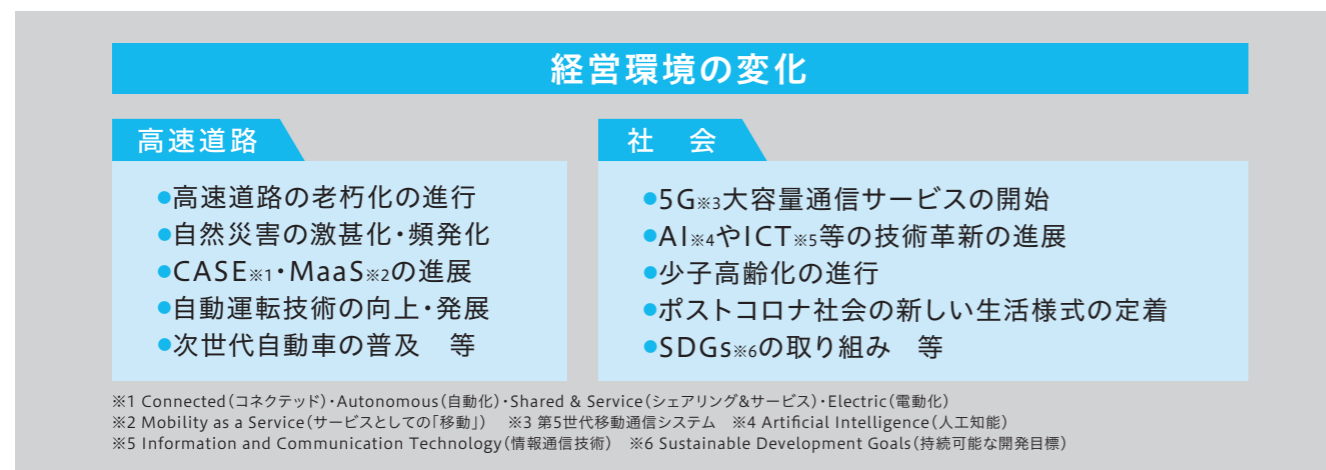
経営環境の変化

高速道路

●高速道路の老朽化の進行
●自然災害の激甚化・頻発化
●CASE※1・MaaS※2の進展
●自動運転技術の向上・発展
●次世代自動車の普及　等

社　会

●5G※3大容量通信サービスの開始
●AI※4やICT※5等の技術革新の進展
●少子高齢化の進行
●ポストコロナ社会の新しい生活様式の定着
●SDGs※6の取り組み　等

※1 Connected（コネクテッド）・Autonomous（自動化）・Shared & Service（シェアリング&サービス）・Electric（電動化）
※2 Mobility as a Service（サービスとしての「移動」）　※3 第5世代移動通信システム　※4 Artificial Intelligence（人工知能）
※5 Information and Communication Technology（情報通信技術）　※6 Sustainable Development Goals（持続可能な開発目標）